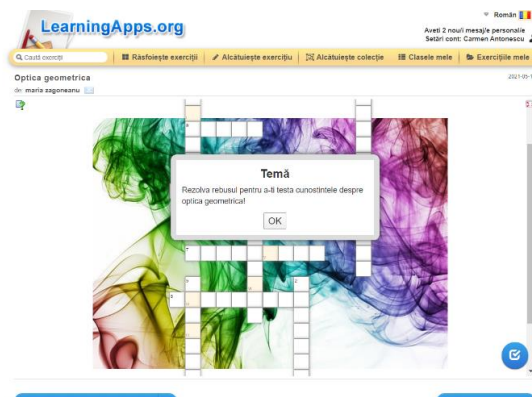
LearningApps.org

Român

Aveți 2 nouă mesaje personale
Setări cont: Carmen Antonescu

Caută exerciții | Răsfoiește exerciții | Alcătuiește exercițiu | Alcătuiește colecție | Clasele mele | Exercițiile mele

Optica geometrica
de: maria zagoneanu

2021-05-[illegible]

Temă

Rezolva rebusul pentru a-ti testa cunostintele despre optica geometrica!

OK

4

7

8

9

10

2

5

6